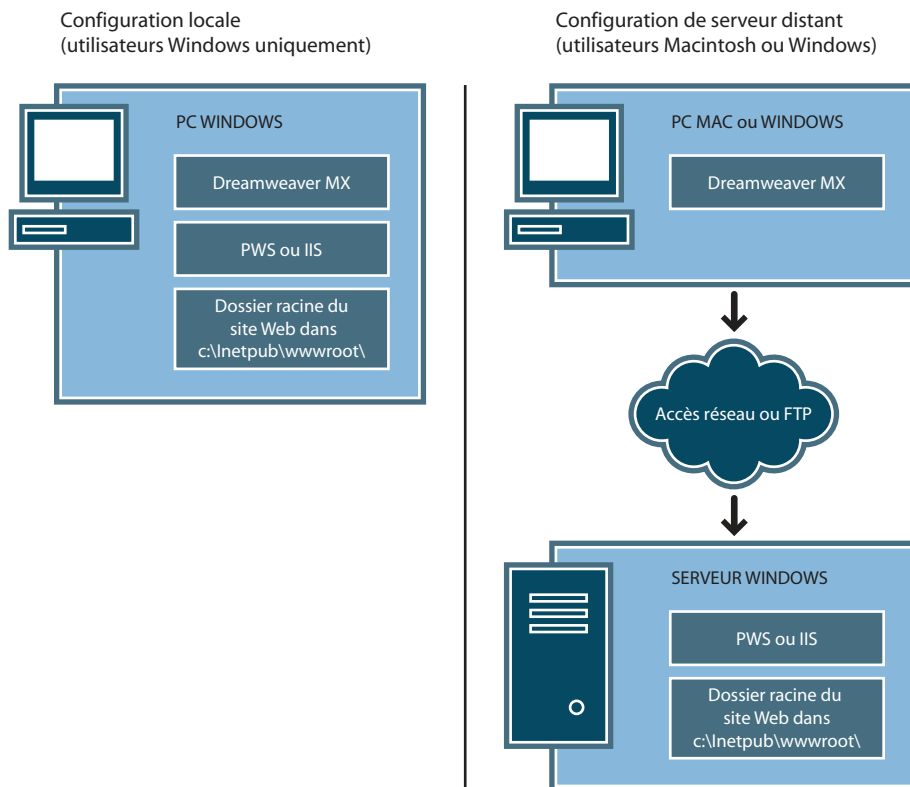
Configuration locale
(utilisateurs Windows uniquement)

PC WINDOWS

Dreamweaver MX

PWS ou IIS

Dossier racine du site Web dans c:\Inetpub\wwwroot\

Configuration de serveur distant
(utilisateurs Macintosh ou Windows)

PC MAC ou WINDOWS

Dreamweaver MX

Accès réseau ou FTP

SERVEUR WINDOWS

PWS ou IIS

Dossier racine du site Web dans c:\Inetpub\wwwroot\